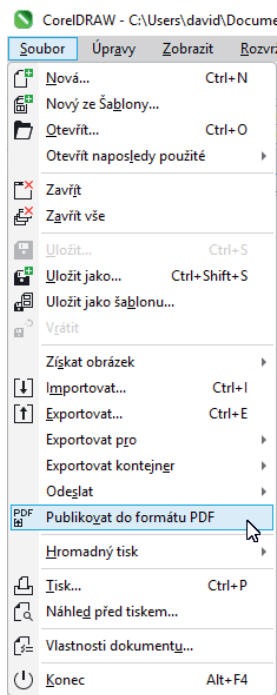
CorelDRAW - C:\Users\david\Docume

Soubor Úpravy Zobrazit Rozvrž

Nová... Ctrl+N
Nový ze šablony...
Otevřít... Ctrl+O
Otevřít naposledy použité

Zavřít
Zavřít vše

Uložit... Ctrl+S
Uložit jako... Ctrl+Shift+S
Uložit jako šablonu...
Vrátit

Získat obrázek
Importovat... Ctrl+I
Exportovat... Ctrl+E
Exportovat pro
Exportovat kontejner
Odeslat

PDF
Publikovat do formátu PDF

Hromadný tisk

Tisk... Ctrl+P
Náhled před tiskem...

Vlastnosti dokumentu...

Konec Alt+F4